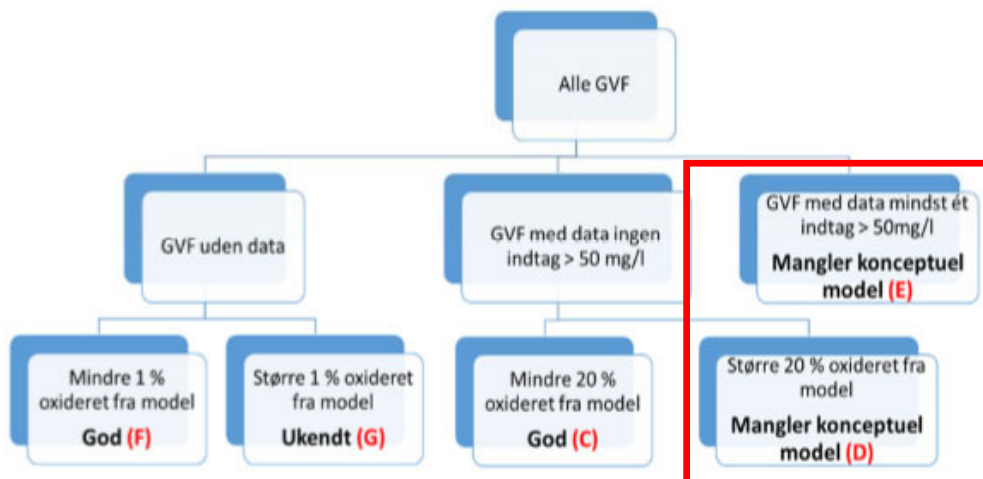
Alle GVF

GVF uden data

GVF med data ingen indtag > 50 mg/l

GVF med data mindst ét indtag > 50mg/l
Mangler konceptuel model (E)

Mindre 1 % oxideret fra model
God (F)

Større 1 % oxideret fra model
Ukendt (G)

Mindre 20 % oxideret fra model
God (C)

Større 20 % oxideret fra model
Mangler konceptuel model (D)